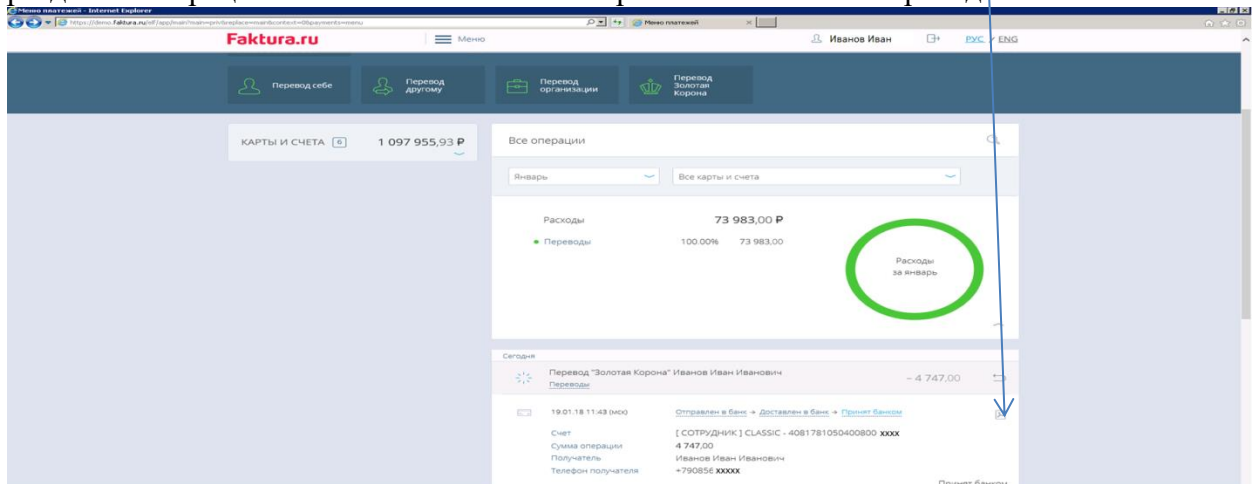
Меню платежей - Internet Explorer
https://demo.faktura.ru/elf/app/main?main=print&replace=main&context=0&payments=menu
Меню платежей

Faktura.ru
Меню
Иванов Иван
РУС | ENG

Перевод себе
Перевод другому
Перевод организации
Перевод Золотая Корона

КАРТЫ И СЧЕТА 6 1 097 955,93 ₽

Все операции

Январь
Все карты и счета

Расходы 73 983,00 ₽
Переводы 100.00% 73 983,00

Расходы за январь

Сегодня
Перевод "Золотая Корона" Иванов Иван Иванович
Переводы
– 4 747,00

19.01.18 11:43 (мск)
Отправлен в банк → Доставлен в банк → Принят банком

Счет [ СОТРУДНИК ] CLASSIC - 4081781050400800 xxxx
Сумма операции 4 747,00
Получатель Иванов Иван Иванович
Телефон получателя +790856 xxxxx

Принят банком